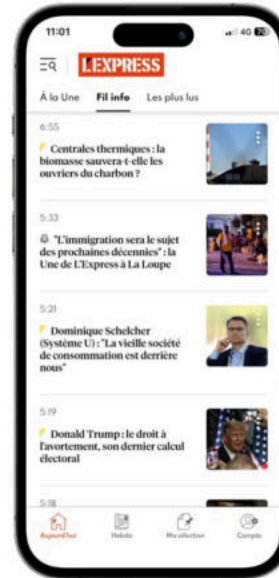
11:01

4G

L'EXPRESS

À la Une Fil info Les plus lus

6:55

Centrales thermiques : la biomasse sauvera-t-elle les ouvriers du charbon ?

5:33

"L'immigration sera le sujet des prochaines décennies" : la Une de L'Express à La Loupe

5:21

Dominique Schelcher (Système U) : "La vieille société de consommation est derrière nous"

5:19

Donald Trump : le droit à l'avortement, son dernier calcul électoral

5:18

Aujourd'hui Hebdo Ma sélection Compte